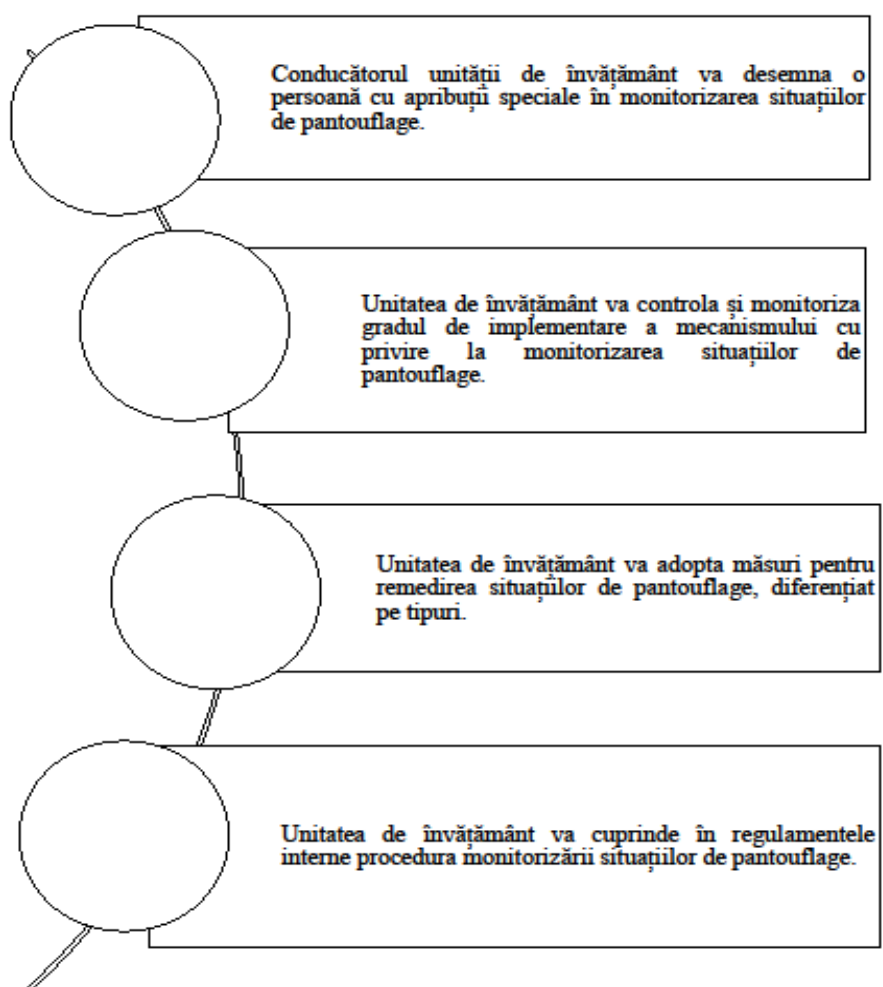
Conducătorul unității de învățământ va desemna o persoană cu apribuții speciale în monitorizarea situațiilor de pantouflage.

Unitatea de învățământ va controla și monitoriza gradul de implementare a mecanismului cu privire la monitorizarea situațiilor de pantouflage.

Unitatea de învățământ va adopta măsuri pentru remedirea situațiilor de pantouflage, diferențiat pe tipuri.

Unitatea de învățământ va cuprinde în regulamentele interne procedura monitorizării situațiilor de pantouflage.